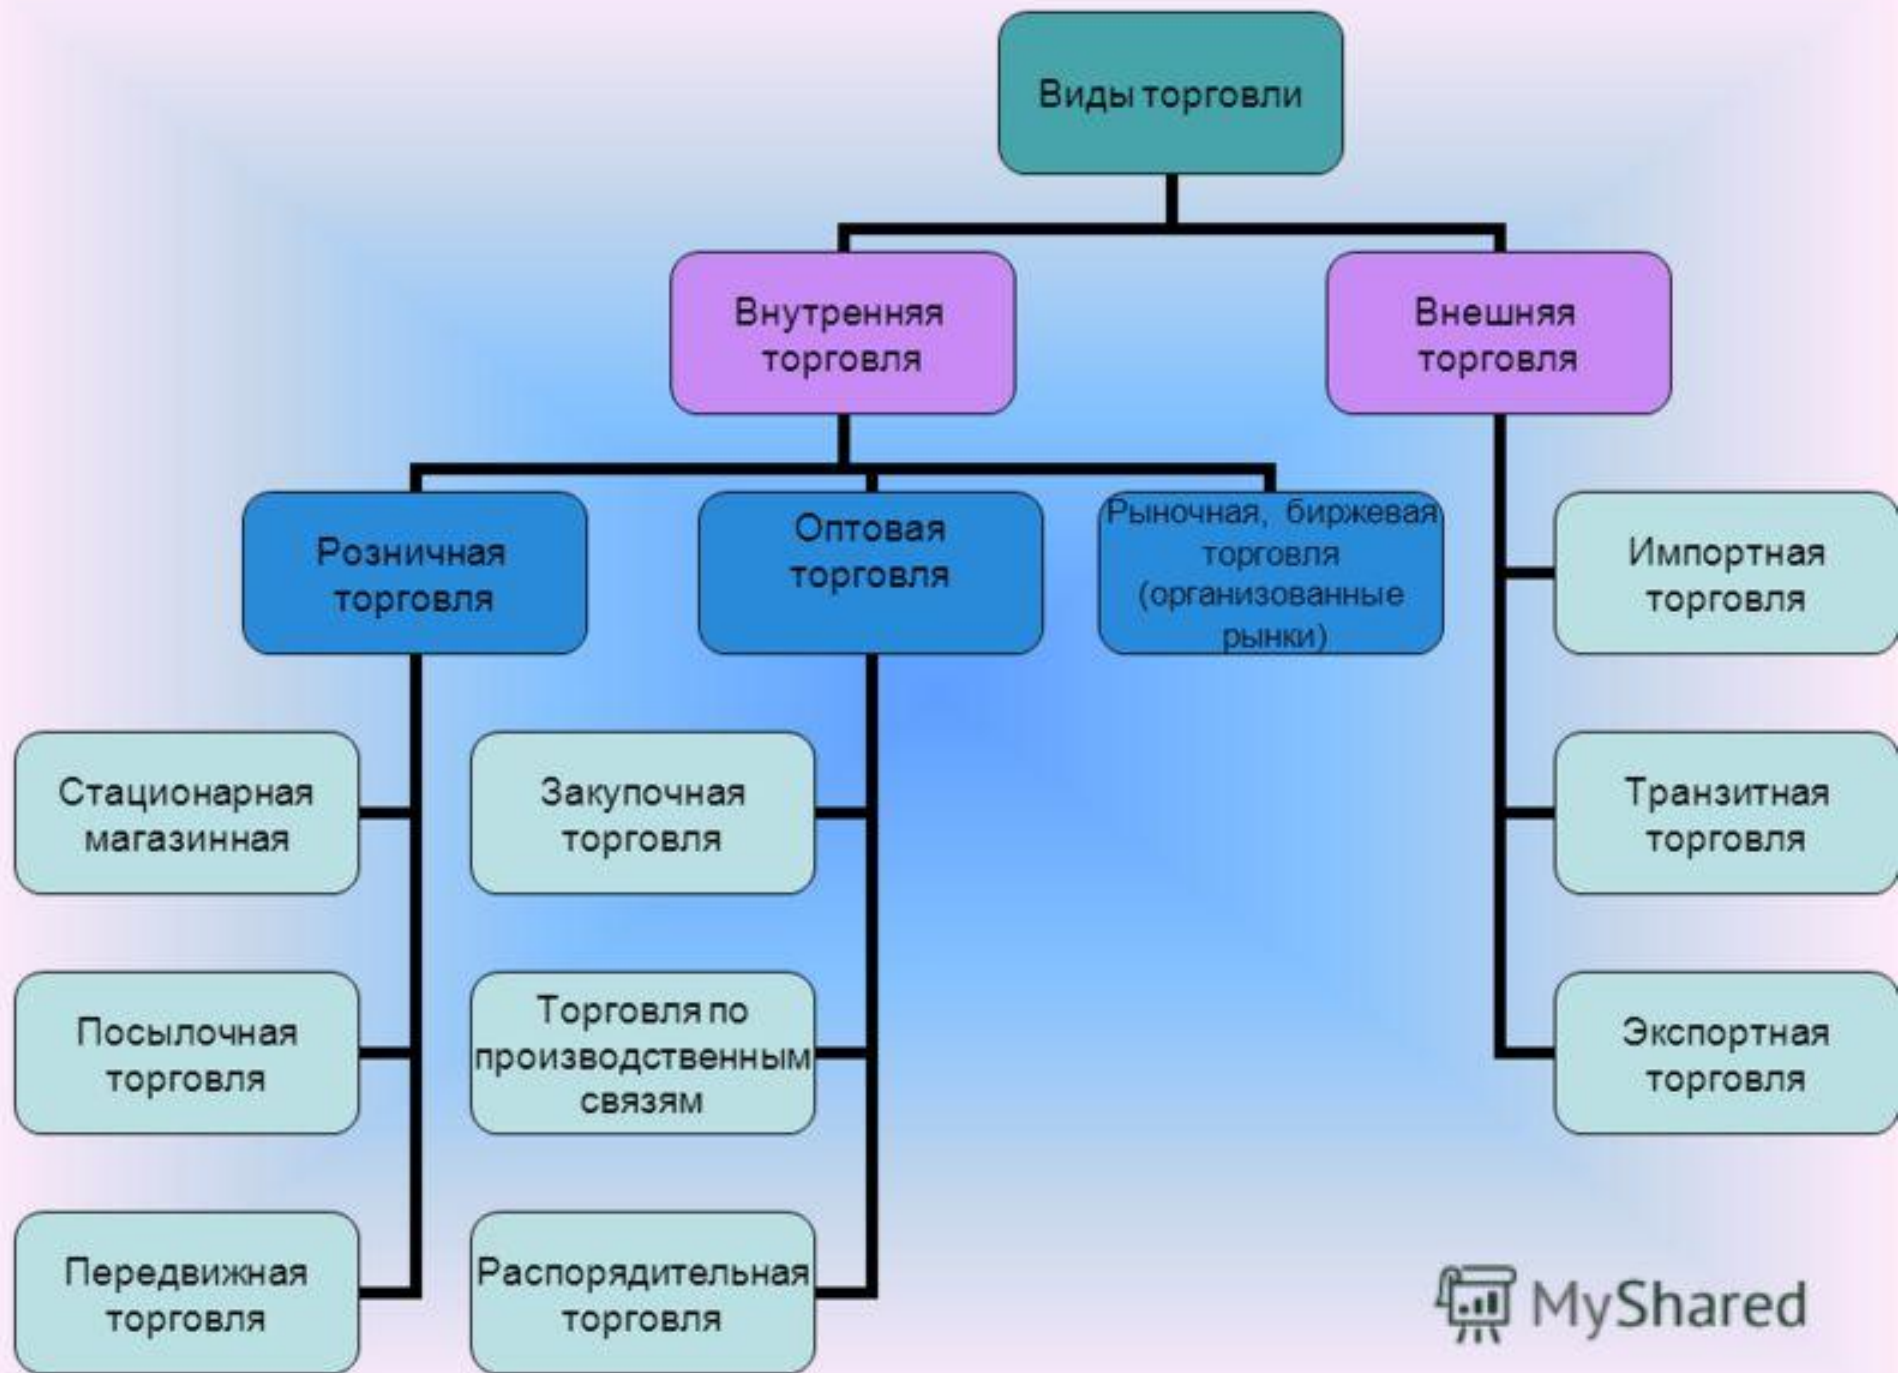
Виды торговли

Внутренняя торговля

Внешняя торговля

Розничная торговля

Оптовая торговля

Рыночная, биржевая торговля (организованные рынки)

Импортная торговля

Транзитная торговля

Экспортная торговля

Стационарная магазинная

Посылочная торговля

Передвижная торговля

Закупочная торговля

Торговля по производственным связям

Распорядительная торговля

MyShared